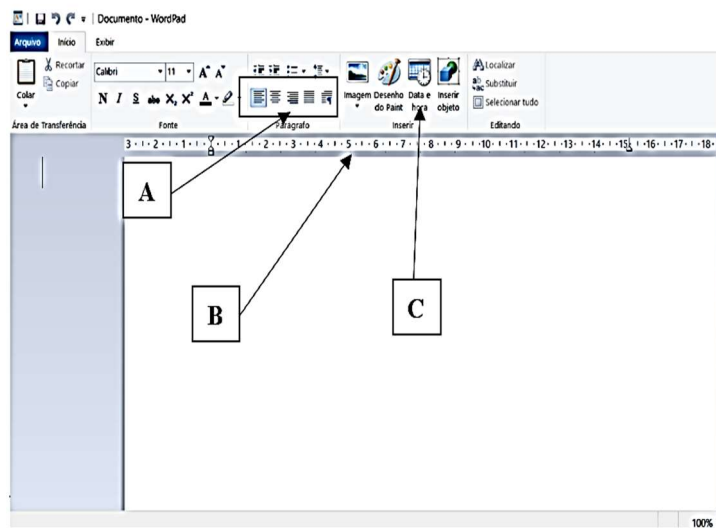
Documento - WordPad

Arquivo Início Exibir

Recortar
Copiar
Colar
Área de Transferência

Calibri 11 $A^{\hat{}}$ $A^{\check{}}$
N I S abc $X_2$ $X^2$ A
Fonte

Parágrafo

Imagem
Desenho do Paint
Data e hora
Inserir objeto
Inserir

Localizar
Substituir
Selecionar tudo
Editando

3 · 2 · 1 · 1 · 2 · 3 · 4 · 5 · 6 · 7 · 8 · 9 · 10 · 11 · 12 · 13 · 14 · 15 · 16 · 17 · 18

A

B

C

100%